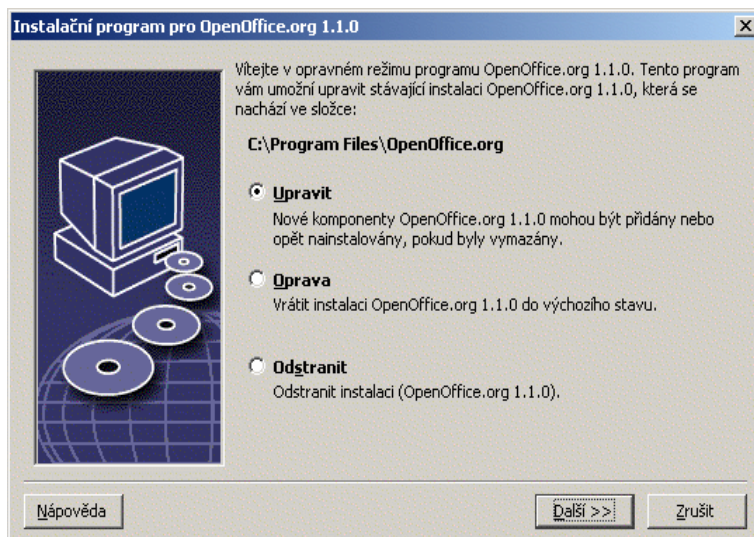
Instalační program pro OpenOffice.org 1.1.0

Vítejte v opravném režimu programu OpenOffice.org 1.1.0. Tento program vám umožní upravit stávající instalaci OpenOffice.org 1.1.0, která se nachází ve složce:

C:\Program Files\OpenOffice.org

Upravit
Nové komponenty OpenOffice.org 1.1.0 mohou být přidány nebo opět nainstalovány, pokud byly vymazány.

Oprava
Vrátit instalaci OpenOffice.org 1.1.0 do výchozího stavu.

Odstranit
Odstranit instalaci (OpenOffice.org 1.1.0).

Nápověda

Další >>

Zrušit